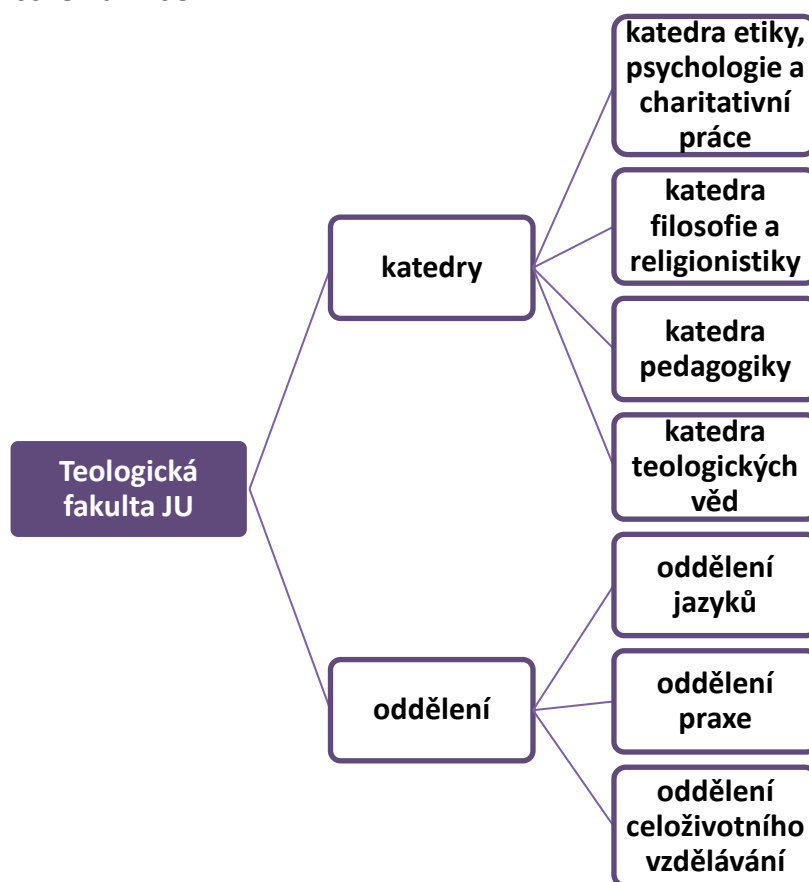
Teologická fakulta JU

katedry

katedra etiky, psychologie a charitativní práce

katedra filosofie a religionistiky

katedra pedagogiky

katedra teologických věd

oddělení

oddělení jazyků

oddělení praxe

oddělení celoživotního vzdělávání